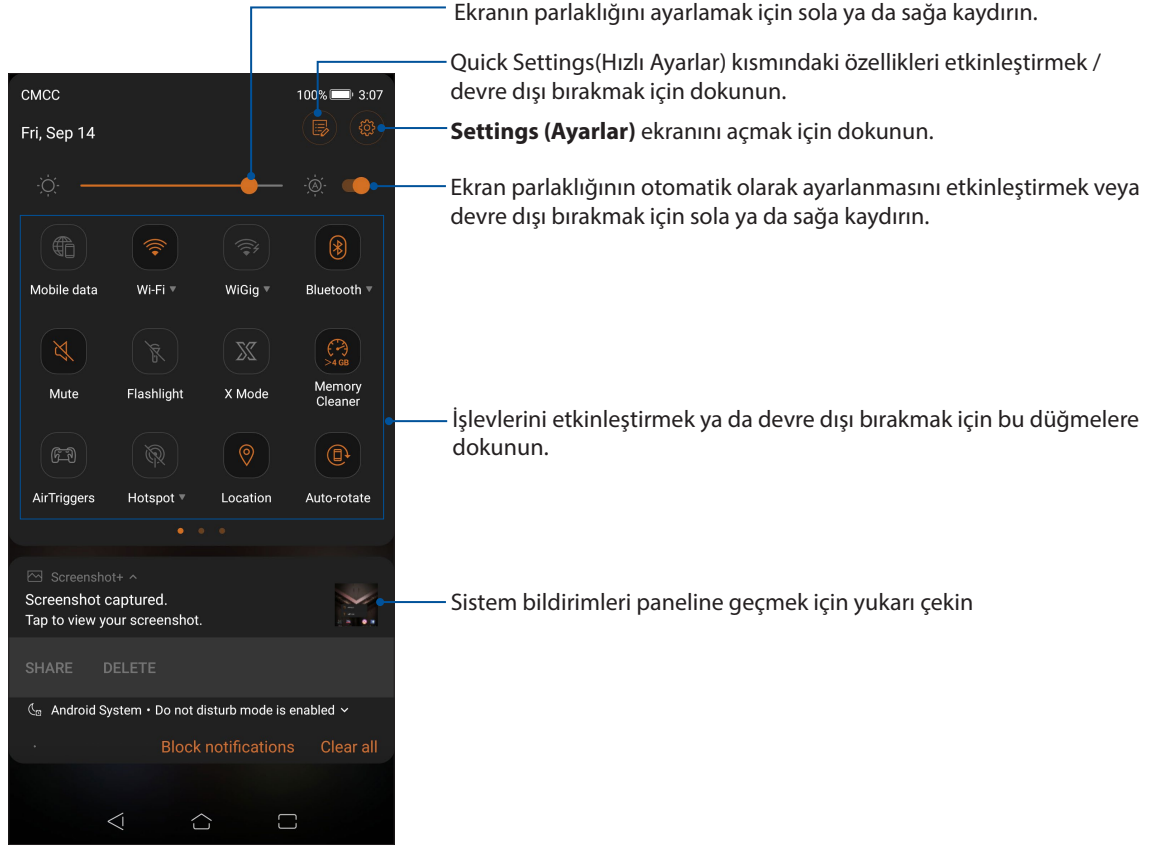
Ekranın parlaklığını ayarlamak için sola ya da sağa kaydırın.

Quick Settings(Hızlı Ayarlar) kısmındaki özellikleri etkinleştirmek / devre dışı bırakmak için dokunun.

**Settings (Ayarlar)** ekranını açmak için dokunun.

Ekran parlaklığının otomatik olarak ayarlanmasını etkinleştirmek veya devre dışı bırakmak için sola ya da sağa kaydırın.

İşlevlerini etkinleştirmek ya da devre dışı bırakmak için bu düğmelere dokunun.

Sistem bildirimleri paneline geçmek için yukarı çekin

CMCC
100% 3:07
Fri, Sep 14

Mobile data
Wi-Fi
WiGig
Bluetooth
Mute
Flashlight
X Mode
>4 GB
Memory Cleaner
AirTriggers
Hotspot
Location
Auto-rotate

Screenshot+
Screenshot captured.
Tap to view your screenshot.
SHARE
DELETE
Android System • Do not disturb mode is enabled
Block notifications
Clear all